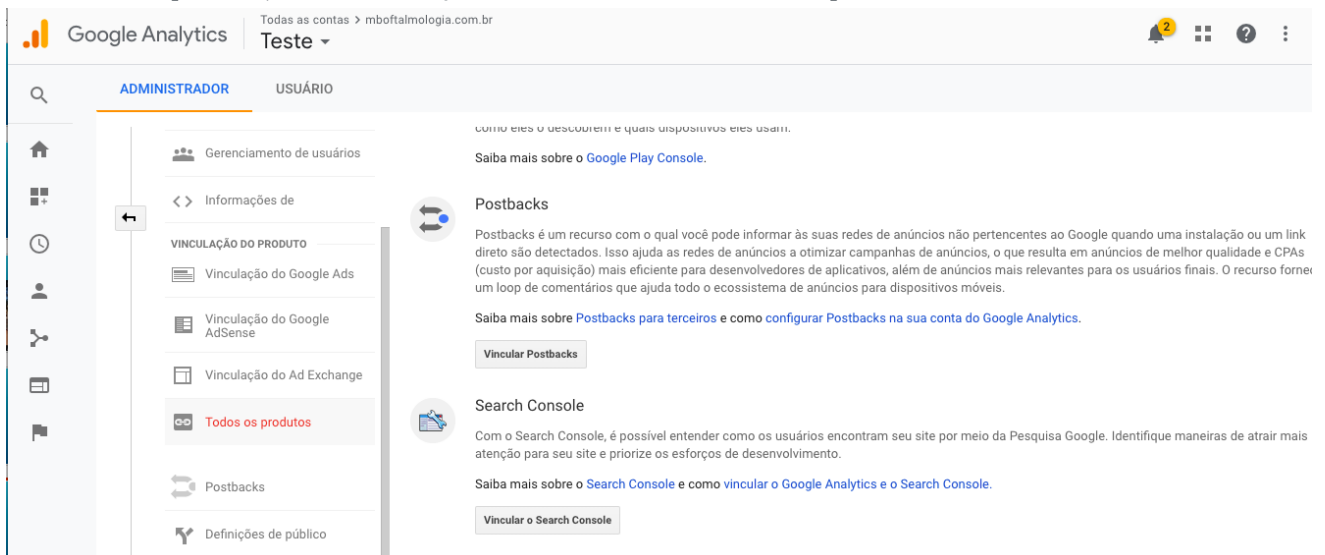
Google Analytics
Todas as contas > mboftalmologia.com.br
Teste

2

ADMINISTRADOR USUÁRIO

Gerenciamento de usuários
Informações de
VINCULAÇÃO DO PRODUTO
Vinculação do Google Ads
Vinculação do Google AdSense
Vinculação do Ad Exchange
Todos os produtos
Postbacks
Definições de público

como eles o descobrem e quais dispositivos eles usam.

Saiba mais sobre o Google Play Console.

Postbacks

Postbacks é um recurso com o qual você pode informar às suas redes de anúncios não pertencentes ao Google quando uma instalação ou um link direto são detectados. Isso ajuda as redes de anúncios a otimizar campanhas de anúncios, o que resulta em anúncios de melhor qualidade e CPAs (custo por aquisição) mais eficiente para desenvolvedores de aplicativos, além de anúncios mais relevantes para os usuários finais. O recurso forne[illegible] um loop de comentários que ajuda todo o ecossistema de anúncios para dispositivos móveis.

Saiba mais sobre Postbacks para terceiros e como configurar Postbacks na sua conta do Google Analytics.

Vincular Postbacks

Search Console

Com o Search Console, é possível entender como os usuários encontram seu site por meio da Pesquisa Google. Identifique maneiras de atrair mais atenção para seu site e priorize os esforços de desenvolvimento.

Saiba mais sobre o Search Console e como vincular o Google Analytics e o Search Console.

Vincular o Search Console